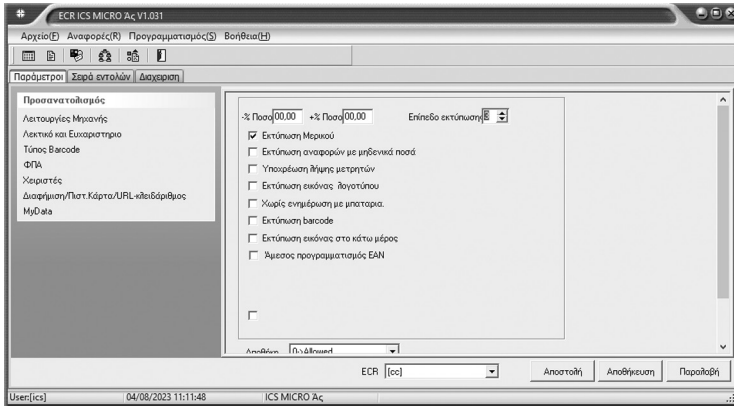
ECR ICS MICRO Ας V1.031

Αρχείο(F) Αναφορές(R) Προγραμματισμός(S) Βοήθεια(H)

Παράμετροι | Σειρά εντολών | Διαχειριση

Προσανατολισμός
Λειτουργίες Μηχανής
Λεκτικό και Ευχαριστηριο
Τύπος Barcode
ΦΠΑ
Χειριστές
Διαφήμιση/Πιστ.Κάρτα/URL-κλειδάριθμος
MyData

-% Ποσο 00,00 +% Ποσο 00,00 Επίπεδο εκτύπωσης 6

☑ Εκτύπωση Μερικού
☐ Εκτύπωση αναφορών με μηδενικά ποσά
☐ Υποχρέωση λήψης μετρητών
☐ Εκτύπωση εικόνας λογοτύπου
☐ Χωρίς ενημέρωση με μπαταρια.
☐ Εκτύπωση barcode
☐ Εκτύπωση εικόνας στο κάτω μέρος
☐ Άμεσος προγραμματισμός EAN

☐

Αποθήκη 0:-Allowed

ECR [cc]

Αποστολή Αποθήκευση Παραλαβή

User:[ics] 04/08/2023 11:11:48 ICS MICRO Ας